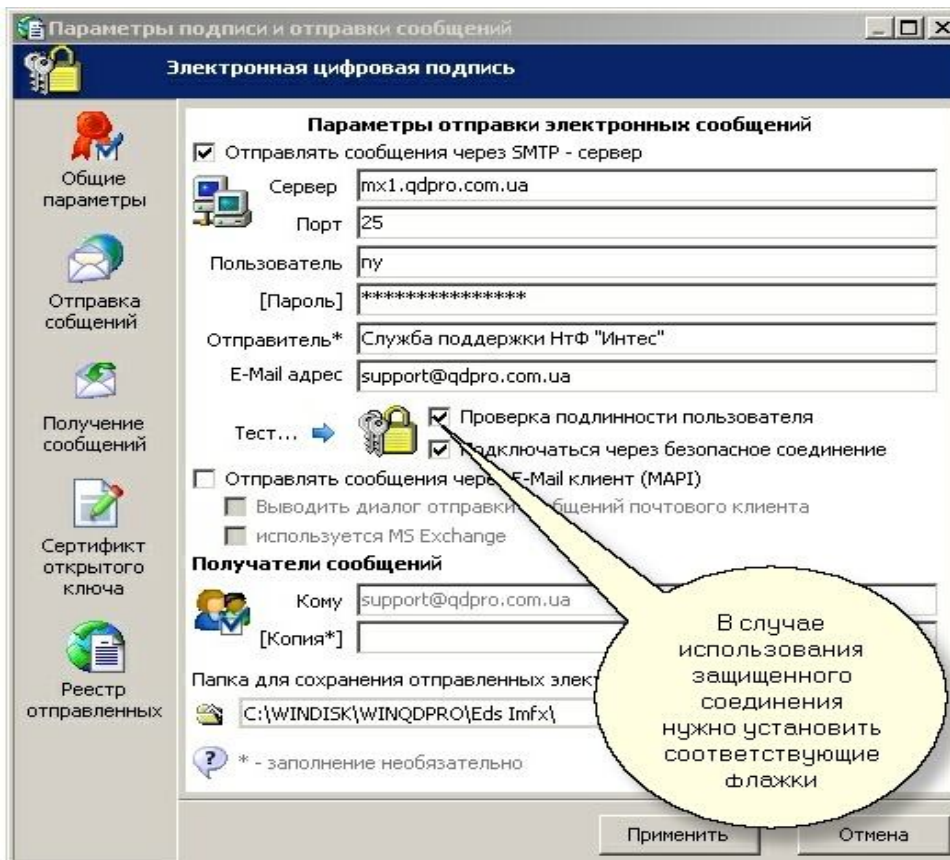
Параметры подписи и отправки сообщений

Электронная цифровая подпись

Общие параметры

Отправка сообщений

Получение сообщений

Сертифкт открытого ключа

Реестр отправленных

Параметры отправки электронных сообщений

☑ Отправлять сообщения через SMTP - сервер

Сервер mx1.qdpro.com.ua

Порт 25

Пользователь пу

[Пароль] ***************

Отправитель* Служба поддержки НтФ "Интес"

E-Mail адрес support@qdpro.com.ua

Тест...

☑ Проверка подлинности пользователя

☑ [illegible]одключаться через безопасное соединение

☐ Отправлять сообщения чер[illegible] E-Mail клиент (MAPI)

Выводить диалог отправки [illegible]бщений почтового клиента

используется MS Exchange

Получатели сообщений

Кому support@qdpro.com.ua

[Копия*]

Папка для сохранения отправленных элект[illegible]

C:\WINDISK\WINQDPRO\Eds Imfx\

* - заполнение необязательно

В случае использования защищенного соединения нужно установить соответствующие флажки

Применить

Отмена